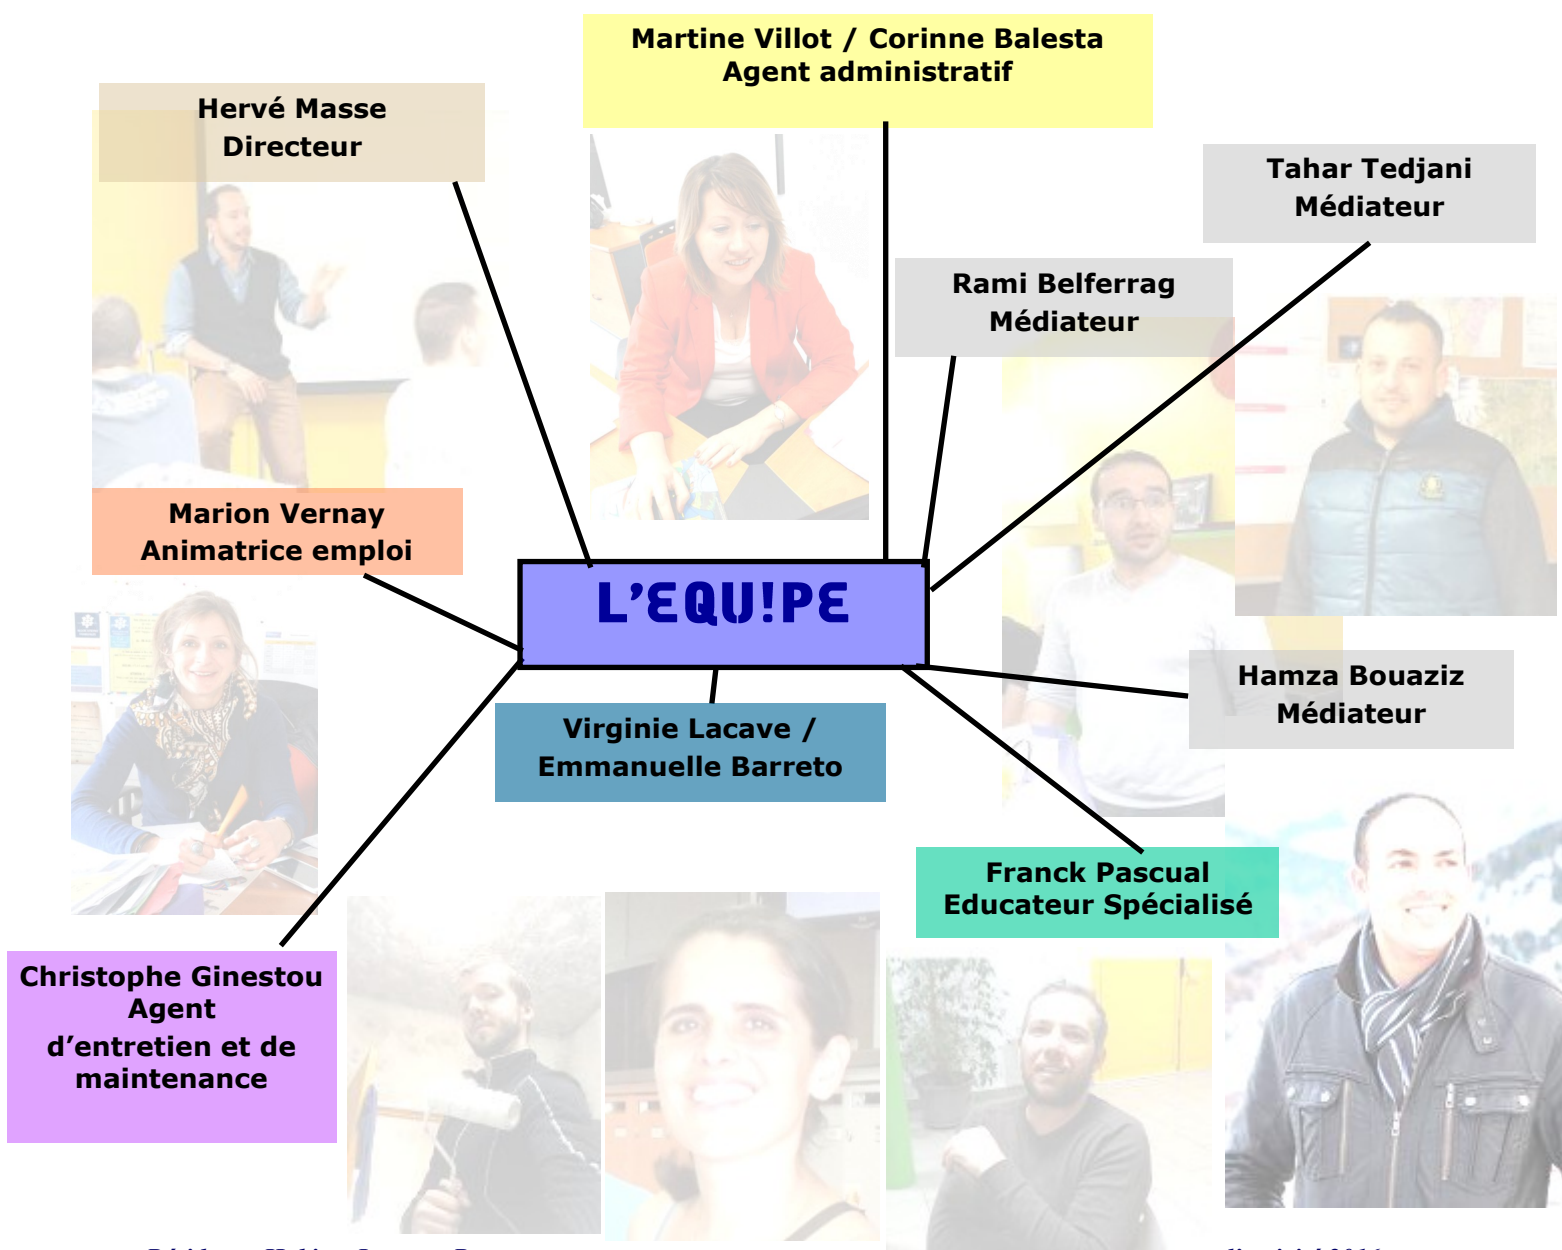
Martine Villot / Corinne Balesta
Agent administratif

Hervé Masse
Directeur

Tahar Tedjani
Médiateur

Rami Belferrag
Médiateur

Marion Vernay
Animatrice emploi

L'EQU!PE

Hamza Bouaziz
Médiateur

Virginie Lacave /
Emmanuelle Barreto

Franck Pascual
Educateur Spécialisé

Christophe Ginestou
Agent
d'entretien et de
maintenance

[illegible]